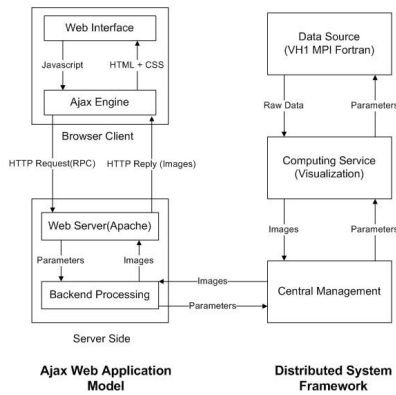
Web Interface

Javascript

HTML + CSS

Ajax Engine

Browser Client

HTTP Request(RPC)

HTTP Reply (Images)

Web Server(Apache)

Parameters

Images

Backend Processing

Server Side

Data Source (VH1 MPI Fortran)

Raw Data

Parameters

Computing Service (Visualization)

Images

Parameters

Images

Parameters

Central Management

Ajax Web Application Model

Distributed System Framework